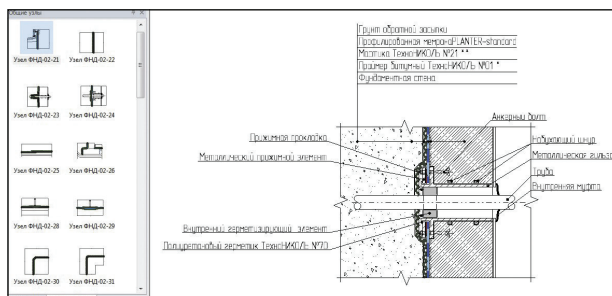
Общие узлы

Узел ФНД-02-21
Узел ФНД-02-22
Узел ФНД-02-23
Узел ФНД-02-24
Узел ФНД-02-25
Узел ФНД-02-26
Узел ФНД-02-28
Узел ФНД-02-29
Узел ФНД-02-30
Узел ФНД-02-31

Грунт обратной засыпки
Профилированная мембрана PLANTER-standard
Мастика ТехноНИКОЛЬ №21 **
Праймер битумный ТехноНИКОЛЬ №01 *
Фундаментная стена

Анкерный болт
Прижимная прокладка
Металлический прижимной элемент
Натяжной шнур
Металлическая гильза
Труба
Внутренняя муфта
Внутренний герметизирующий элемент
Полиуретановый герметик ТехноНИКОЛЬ №70